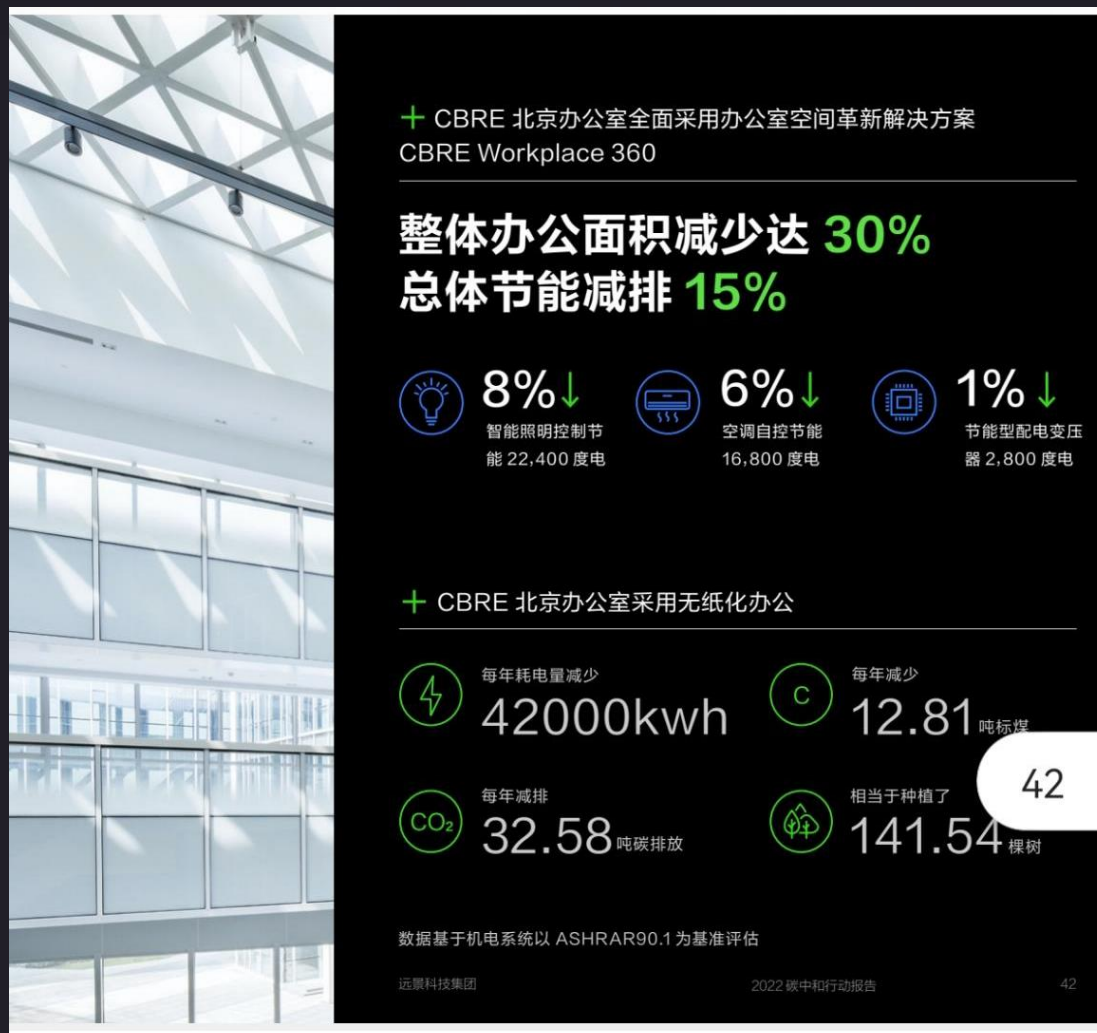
+ CBRE 北京办公室全面采用办公室空间革新解决方案
CBRE Workplace 360

整体办公面积减少达 30%
总体节能减排 15%

8%↓
智能照明控制节能 22,400 度电

6%↓
空调自控节能 16,800 度电

1%↓
节能型配电变压器 2,800 度电

+ CBRE 北京办公室采用无纸化办公

每年耗电量减少
42000kwh

C
每年减少
12.81 吨标煤

$CO_2$
每年减排
32.58 吨碳排放

相当于种植了
141.54 棵树

42

数据基于机电系统以 ASHRAR90.1 为基准评估

远景科技集团

2022 碳中和行动报告

42